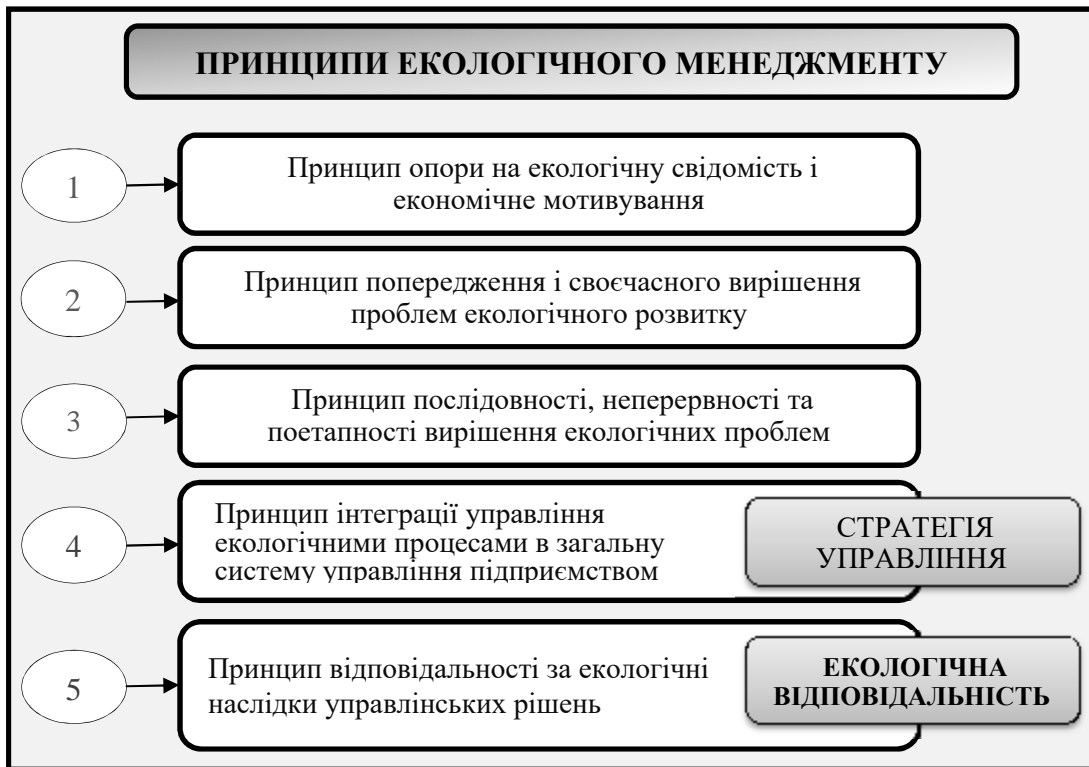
ПРИНЦИПИ ЕКОЛОГІЧНОГО МЕНЕДЖМЕНТУ

1

Принцип опори на екологічну свідомість і економічне мотивування

2

Принцип попередження і своєчасного вирішення проблем екологічного розвитку

3

Принцип послідовності, неперервності та поетапності вирішення екологічних проблем

4

Принцип інтеграції управління екологічними процесами в загальну систему управління підприємством

СТРАТЕГІЯ УПРАВЛІННЯ

5

Принцип відповідальності за екологічні наслідки управлінських рішень

ЕКОЛОГІЧНА ВІДПОВІДАЛЬНІСТЬ